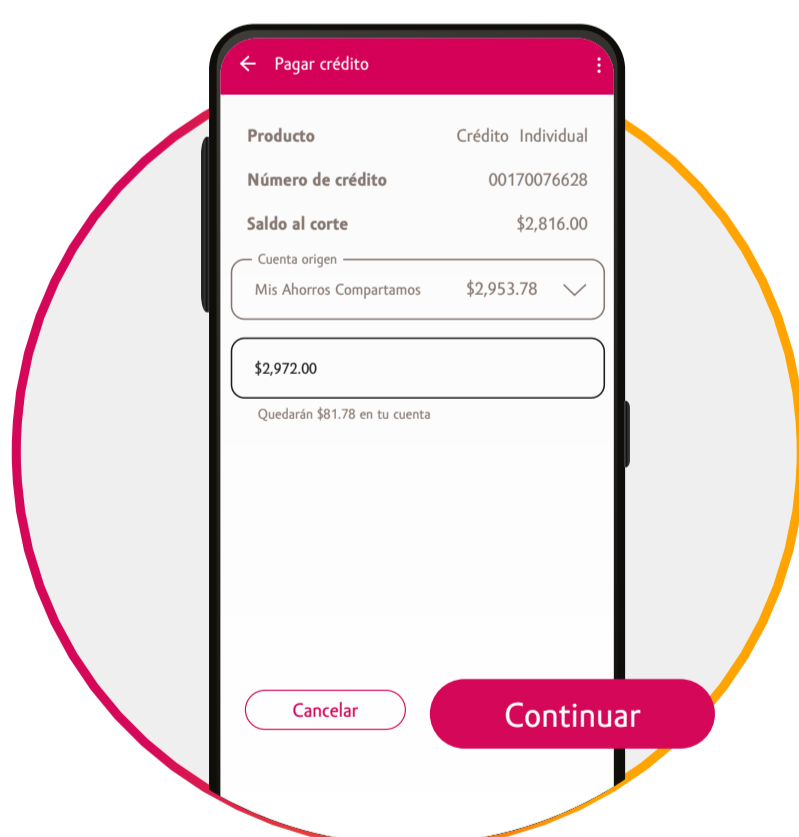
Pagar crédito

Producto Crédito Individual

Número de crédito 00170076628

Saldo al corte $2,816.00

Cuenta origen

Mis Ahorros Compartamos $2,953.78

$2,972.00

Quedarán $81.78 en tu cuenta

Cancelar

Continuar